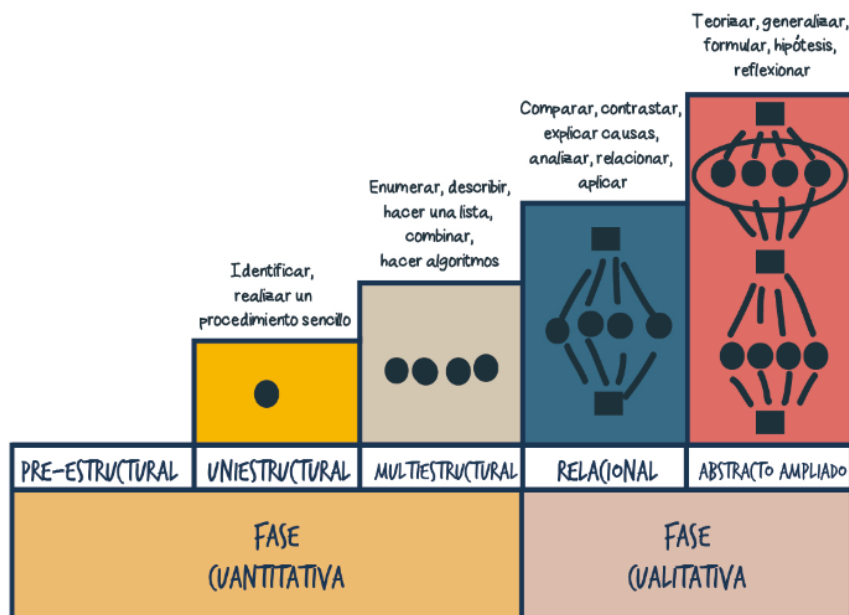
Teorizar, generalizar, formular, hipótesis, reflexionar

Comparar, contrastar, explicar causas, analizar, relacionar, aplicar

Enumerar, describir, hacer una lista, combinar, hacer algoritmos

Identificar, realizar un procedimiento sencillo

| PRE-ESTRUCTURAL | UNIESTRUCTURAL | MULTIESTRUCTURAL | RELACIONAL | ABSTRACTO AMPLIADO |
|---|---|---|---|---|

FASE CUANTITATIVA

FASE CUALITATIVA